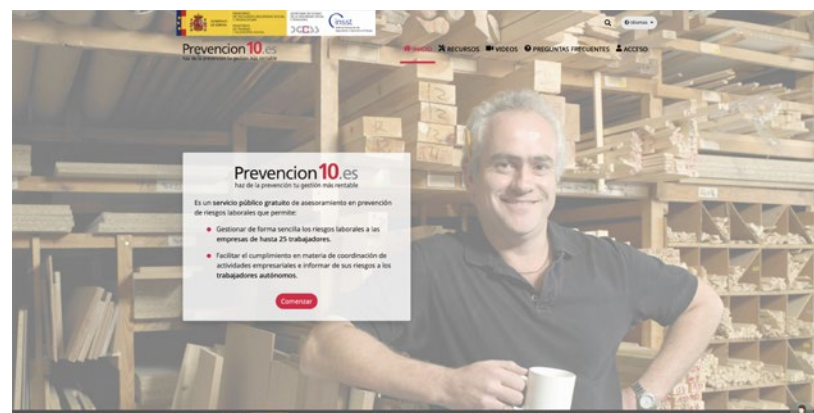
Prevencion10.es
haz de la prevención tu gestión más rentable

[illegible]

insst

Idiomas

INICIO RECURSOS VIDEOS PREGUNTAS FRECUENTES ACCESO

Prevencion10.es
haz de la prevención tu gestión más rentable

Es un servicio público gratuito de asesoramiento en prevención de riesgos laborales que permite:

Gestionar de forma sencilla los riesgos laborales a las empresas de hasta 25 trabajadores.

Facilitar el cumplimiento en materia de coordinación de actividades empresariales e informar de sus riesgos a los trabajadores autónomos.

Comenzar